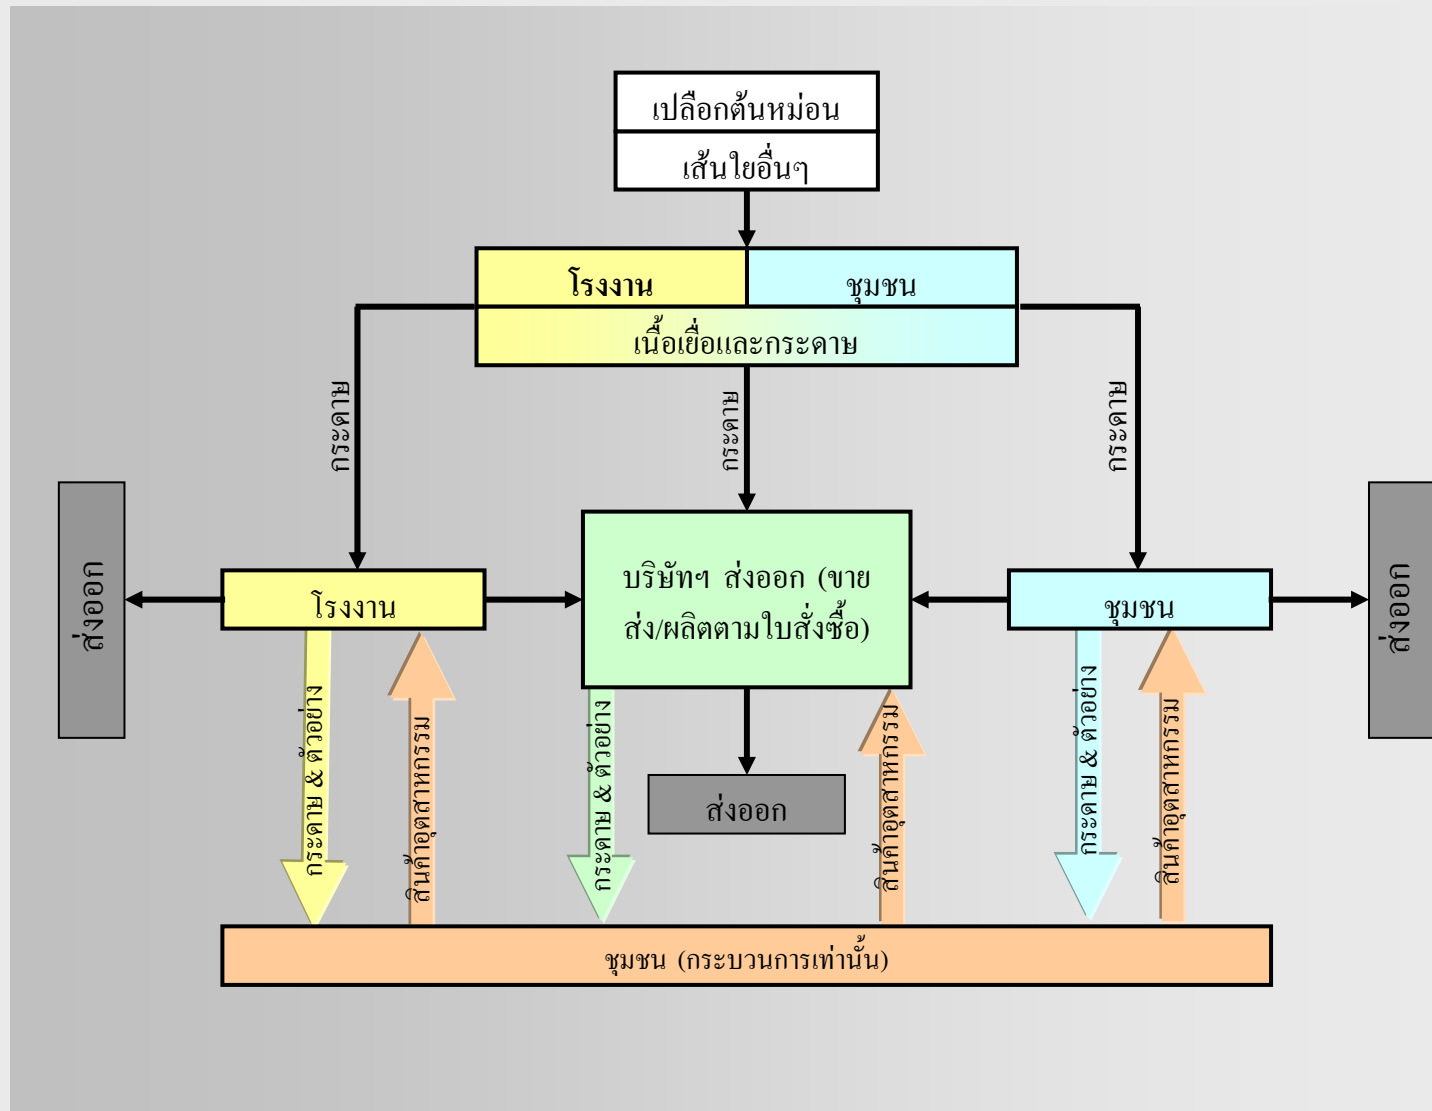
เปลือกต้นหม่อน
เส้นใยอื่นๆ

โรงงาน
ชุมชน
เนื้อเยื่อและกระดาษ

กระดาษ
กระดาษ
กระดาษ

ส่งออก
โรงงาน
บริษัทฯ ส่งออก (ขายส่ง/ผลิตตามใบสั่งซื้อ)
ชุมชน
ส่งออก

กระดาษ & ตัวอย่าง
สินค้าอุตสาหกรรม
กระดาษ & ตัวอย่าง
ส่งออก
สินค้าอุตสาหกรรม
กระดาษ & ตัวอย่าง
สินค้าอุตสาหกรรม

ชุมชน (กระบวนการเท่านั้น)